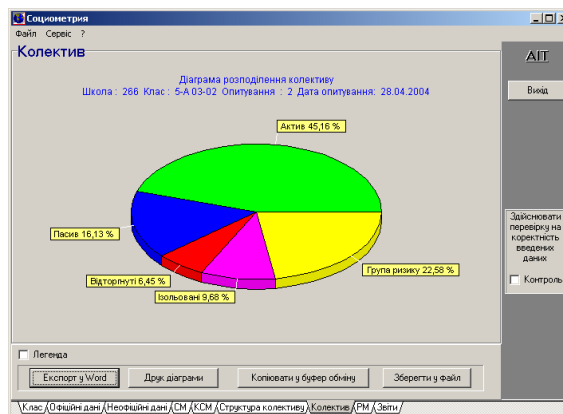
Социометрия

Файл Сервіс ?

Колектив

AIT

Вихід

Діаграма розподілення колективу

Школа : 266 Клас : 5-А 03-02 Опитування : 2 Дата опитування: 28.04.2004

Актив 45,16 %

Пасив 16,13 %

Відторгнуті 6,45 %

Ізольовані 9,68 %

Група ризику 22,58 %

Здійснювати перевірку на коректність введених даних

Контроль

Легенда

Експорт у Word

Друк діаграми

Копіювати у буфер обміну

Зберегти у файл

Клас Офіційні дані Неофіційні дані СМ КСМ Структура колективу Колектив РМ Звіти